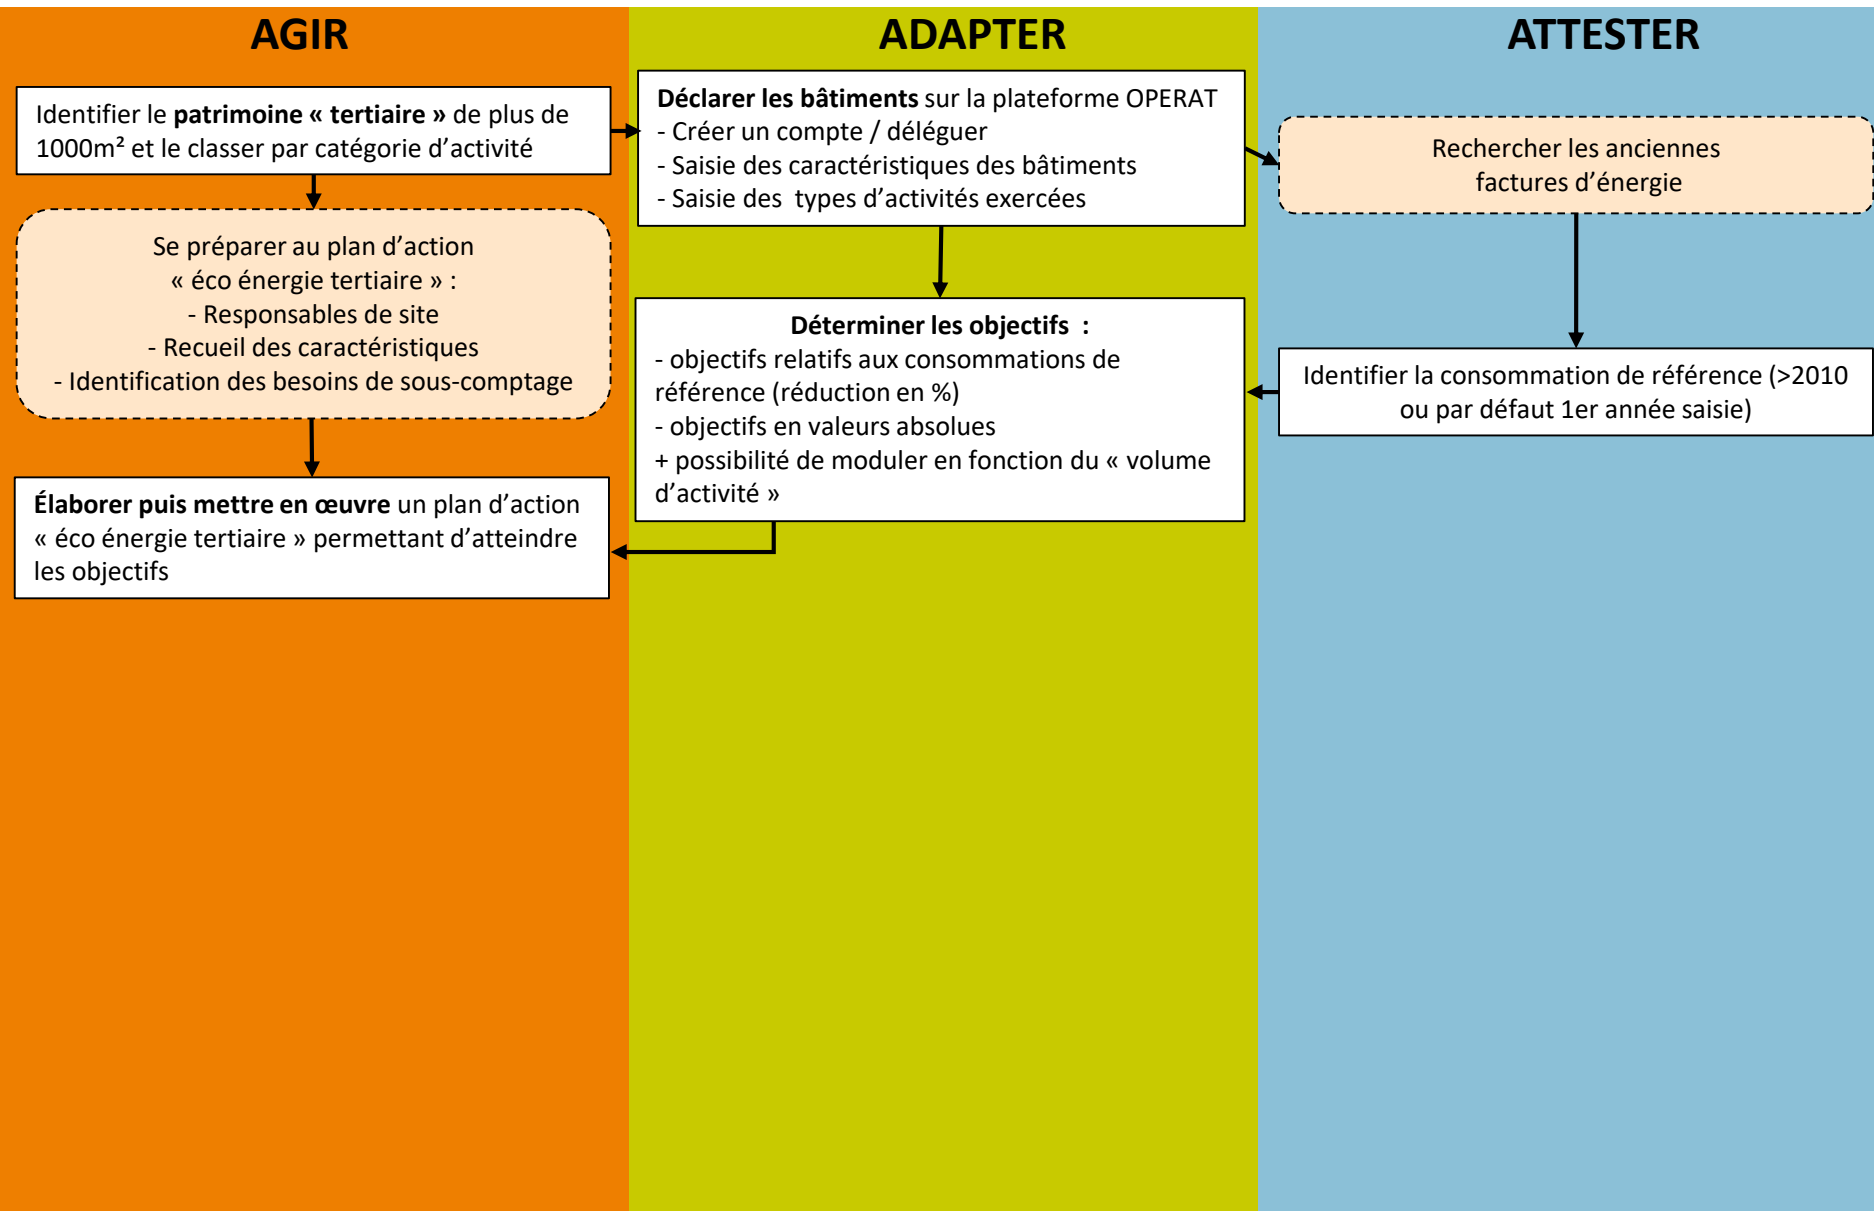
AGIR

Identifier le patrimoine « tertiaire » de plus de 1000m² et le classer par catégorie d'activité

Se préparer au plan d'action « éco énergie tertiaire » :
- Responsables de site
- Recueil des caractéristiques
- Identification des besoins de sous-comptage

Élaborer puis mettre en œuvre un plan d'action « éco énergie tertiaire » permettant d'atteindre les objectifs

ADAPTER

Déclarer les bâtiments sur la plateforme OPERAT
- Créer un compte / déléguer
- Saisie des caractéristiques des bâtiments
- Saisie des types d'activités exercées

Déterminer les objectifs :
- objectifs relatifs aux consommations de référence (réduction en %)
- objectifs en valeurs absolues
+ possibilité de moduler en fonction du « volume d'activité »

ATTESTER

Rechercher les anciennes factures d'énergie

Identifier la consommation de référence (>2010 ou par défaut 1er année saisie)